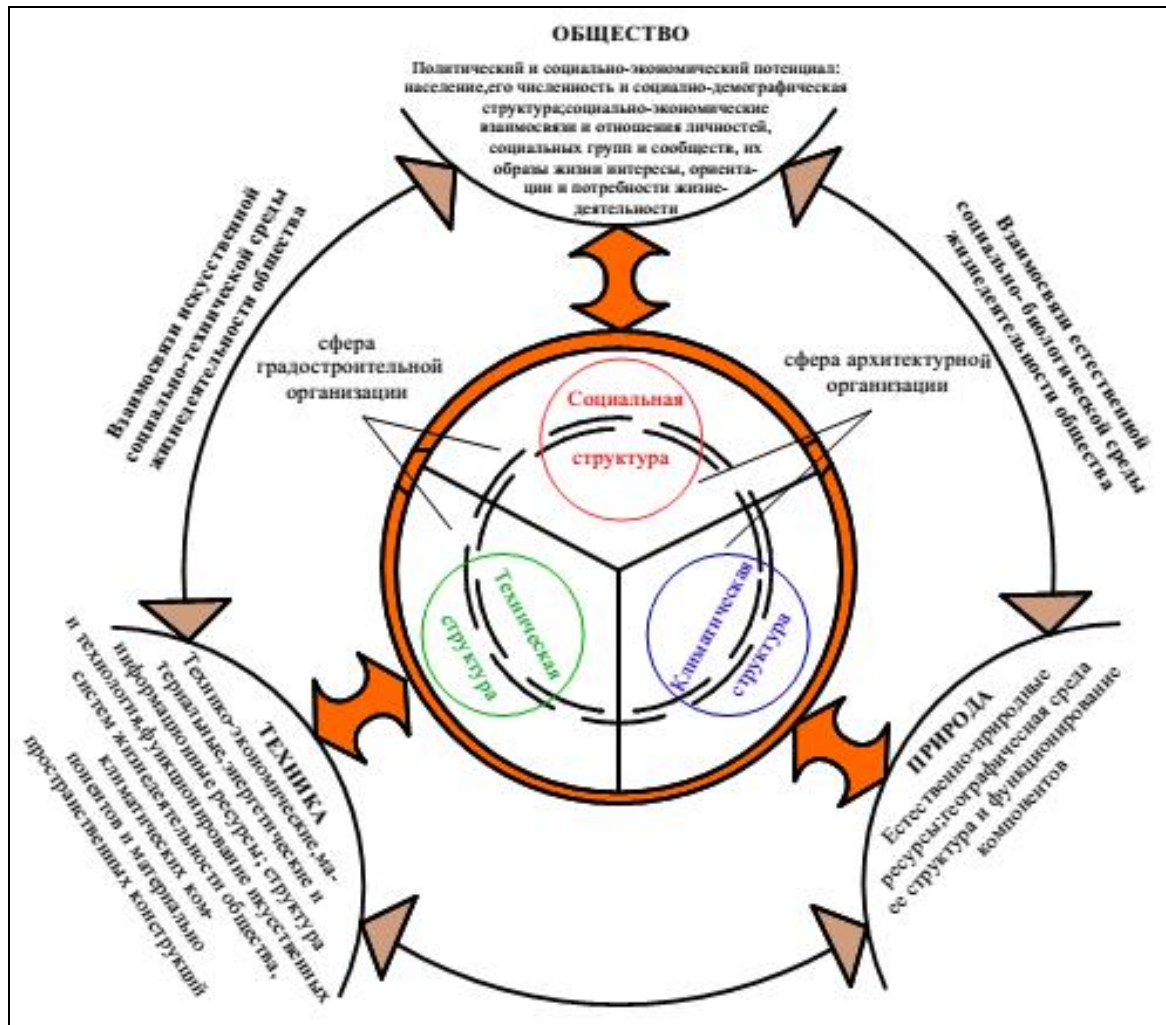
ОБЩЕСТВО

Политический и социально-экономический потенциал: население,его численность и социально-демографическая структура;социально-экономические взаимосвязи и отношения личностей, социальных групп и сообществ, их образы жизни интересы, ориентации и потребности жизнедеятельности

Взаимосвязи искусственной социально-технической среды жизнедеятельности общества

Взаимосвязи естественной социально-биологической среды жизнедеятельности общества

сфера градостроительной организации

сфера архитектурной организации

Социальная структура

Техническая структура

Климатическая структура

ТЕХНИКА

Технико-экономические материальные, энергетические и информационные ресурсы; структура и технологии,функционирование искуственных систем жизнедеятельности общества, климатических компонентов и материально пространственных конструкций

ПРИРОДА

Естественно-природные ресурсы;географическая среда ее структура и функционирование компонентов